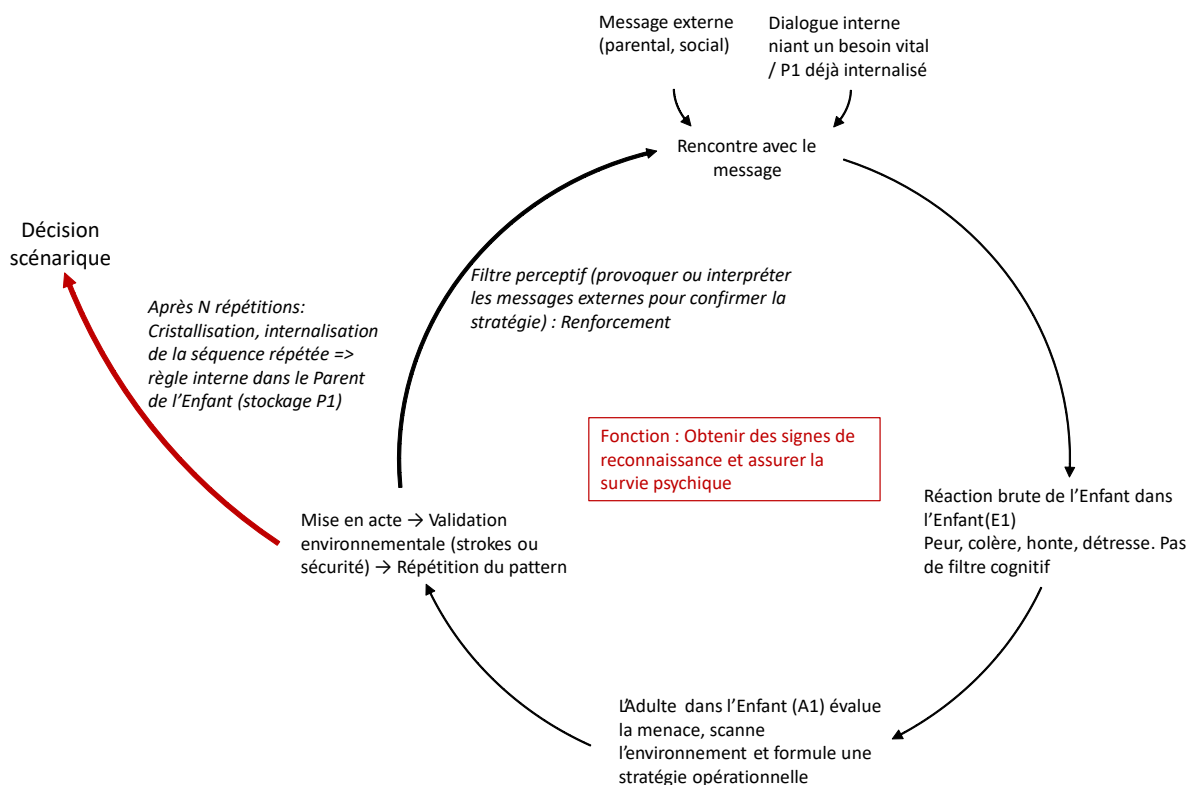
Message externe (parental, social)

Dialogue interne niant un besoin vital / P1 déjà internalisé

Rencontre avec le message

Décision scénarique

Filtre perceptif (provoquer ou interpréter les messages externes pour confirmer la stratégie) : Renforcement

Après N répétitions: Cristallisation, internalisation de la séquence répétée => règle interne dans le Parent de l'Enfant (stockage P1)

Fonction : Obtenir des signes de reconnaissance et assurer la survie psychique

Réaction brute de l'Enfant dans l'Enfant(E1) Peur, colère, honte, détresse. Pas de filtre cognitif

Mise en acte → Validation environnementale (strokes ou sécurité) → Répétition du pattern

L'Adulte dans l'Enfant (A1) évalue la menace, scanne l'environnement et formule une stratégie opérationnelle